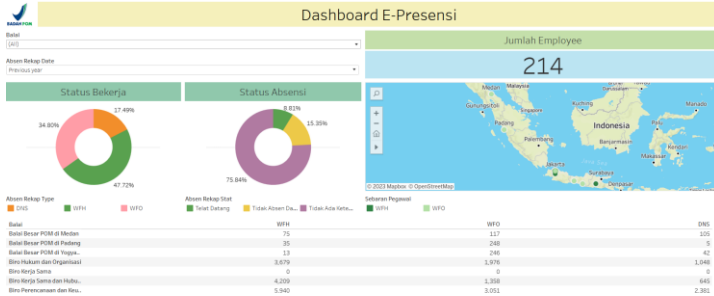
BADAN POM

Dashboard E-Presensi

Balai
(All)

Absen Rekap Date
Previous year

Jumlah Employee

214

Status Bekerja

17.49%
34.80%
47.72%

Status Absensi

8.81%
15.35%
75.84%

Gunungsitoli
Pekanbaru
Pontianak
Palembang
Indonesia
Banjarmasin
Jakarta
Denpasar
Makassar
Samarinda
Bandung
Kendari

© 2023 Mapbox © OpenStreetMap

Absen Rekap Type
DNS
WFH
WFO

Absen Rekap Stat
Telat Datang
Tidak Absen Da..
Tidak Ada Kete..

Sebaran Pegawai
WFH
WFO

| Balai | WFH | WFO | DNS |
|---|---|---|---|
| Balai Besar POM di Medan | 75 | 117 | 105 |
| Balai Besar POM di Padang | 35 | 248 | 5 |
| Balai Besar POM di Yogya.. | 13 | 246 | 42 |
| Biro Hukum dan Organisasi | 3,679 | 1,976 | 1,048 |
| Biro Kerja Sama | 0 | 0 | 0 |
| Biro Kerja Sama dan Hubu.. | 4,209 | 1,358 | 645 |
| Biro Perencanaan dan Keu.. | 5,940 | 3,051 | 2,361 |